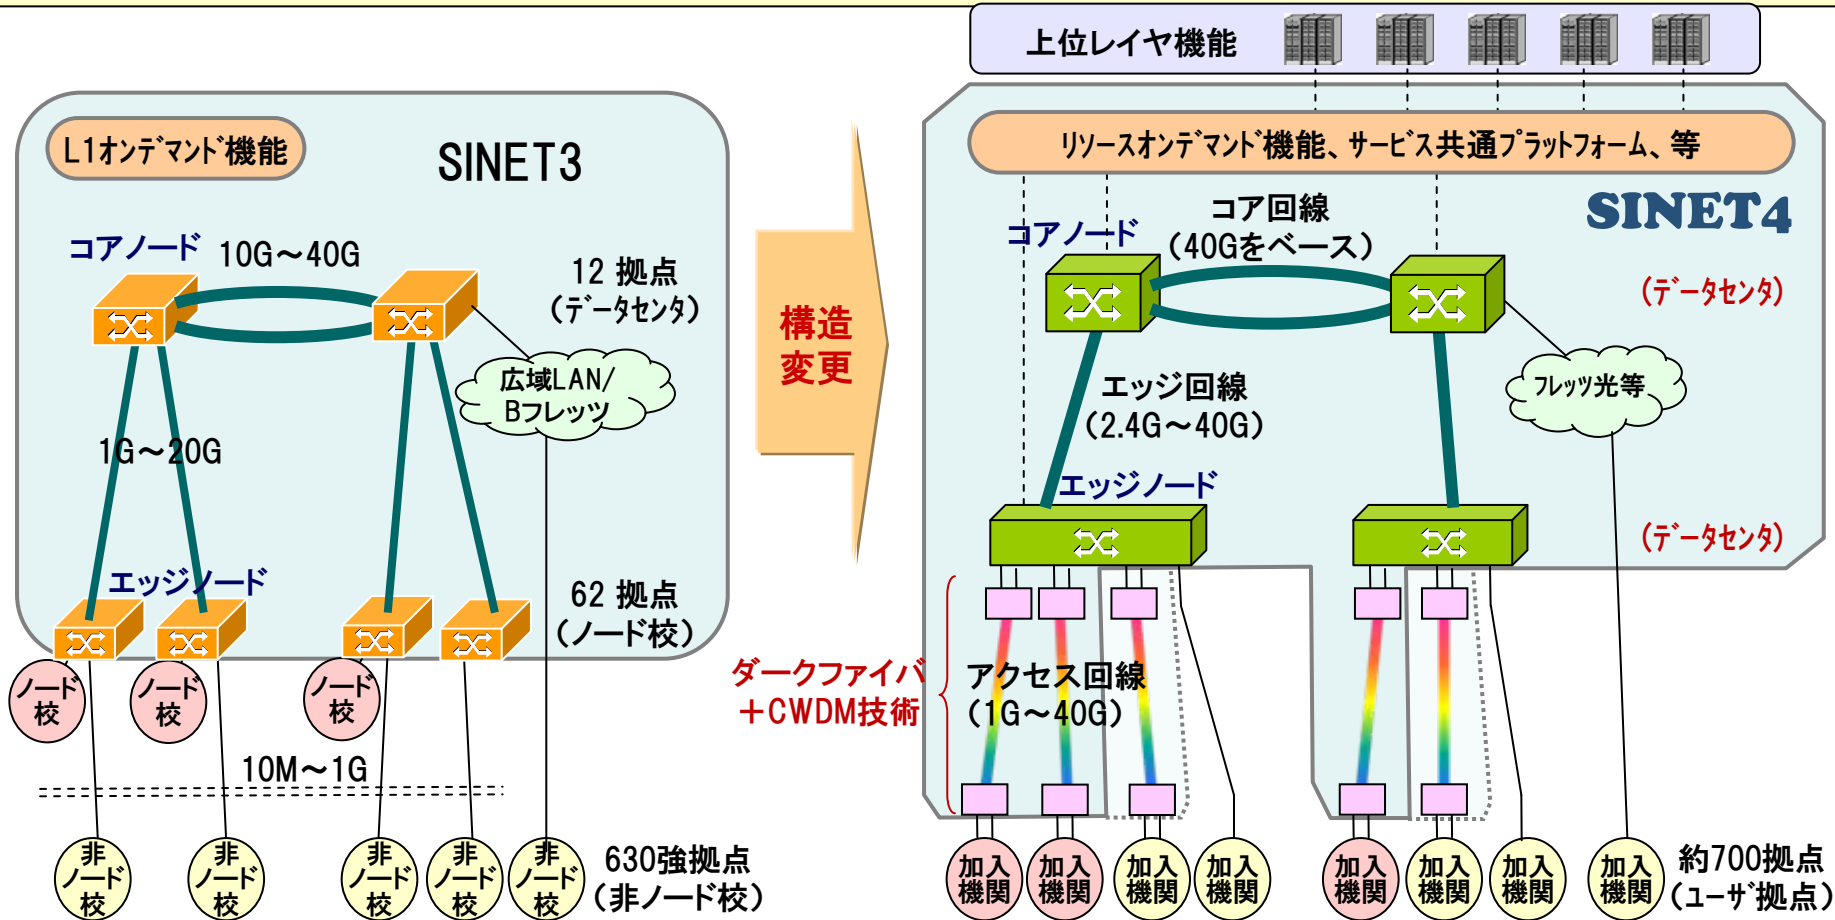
上位レイヤ機能

L1オンデマンド機能

SINET3

コアノード 10G～40G

12 拠点（データセンタ）

広域LAN/Bフレッツ

1G～20G

エッジノード

62 拠点（ノード校）

ノード校

ノード校

ノード校

10M～1G

非ノード校

非ノード校

非ノード校

非ノード校

非ノード校

630強拠点（非ノード校）

構造変更

リソースオンデマンド機能、サービス共通プラットフォーム、等

SINET4

コアノード

コア回線（40Gをベース）

（データセンタ）

エッジ回線（2.4G～40G）

フレッツ光等

エッジノード

（データセンタ）

ダークファイバ＋CWDM技術

アクセス回線（1G～40G）

加入機関

加入機関

加入機関

加入機関

加入機関

加入機関

加入機関

加入機関

約700拠点（ユーザ拠点）